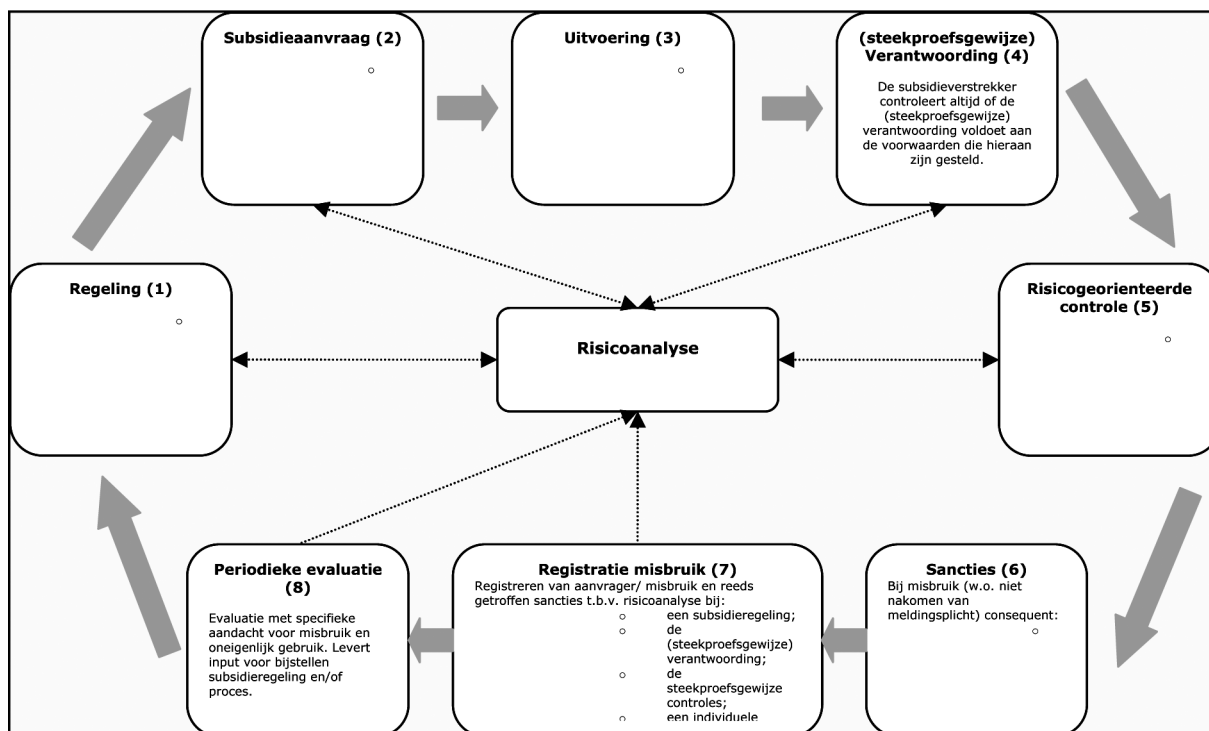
Subsidieaanvraag (2)

○

Uitvoering (3)

○

(steekproefsgewijze) Verantwoording (4)

De subsidieverstrekker controleert altijd of de (steekproefsgewijze) verantwoording voldoet aan de voorwaarden die hieraan zijn gesteld.

Regeling (1)

○

Risicoanalyse

Risicogeorienteerde controle (5)

○

Periodieke evaluatie (8)

Evaluatie met specifieke aandacht voor misbruik en oneigenlijk gebruik. Levert input voor bijstellen subsidieregeling en/of proces.

Registratie misbruik (7)

Registreren van aanvrager/ misbruik en reeds getroffen sancties t.b.v. risicoanalyse bij:

○ een subsidieregeling;
○ de (steekproefsgewijze) verantwoording;
○ de steekproefsgewijze controles;
○ een individuele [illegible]

Sancties (6)

Bij misbruik (w.o. niet nakomen van meldingsplicht) consequent:

○